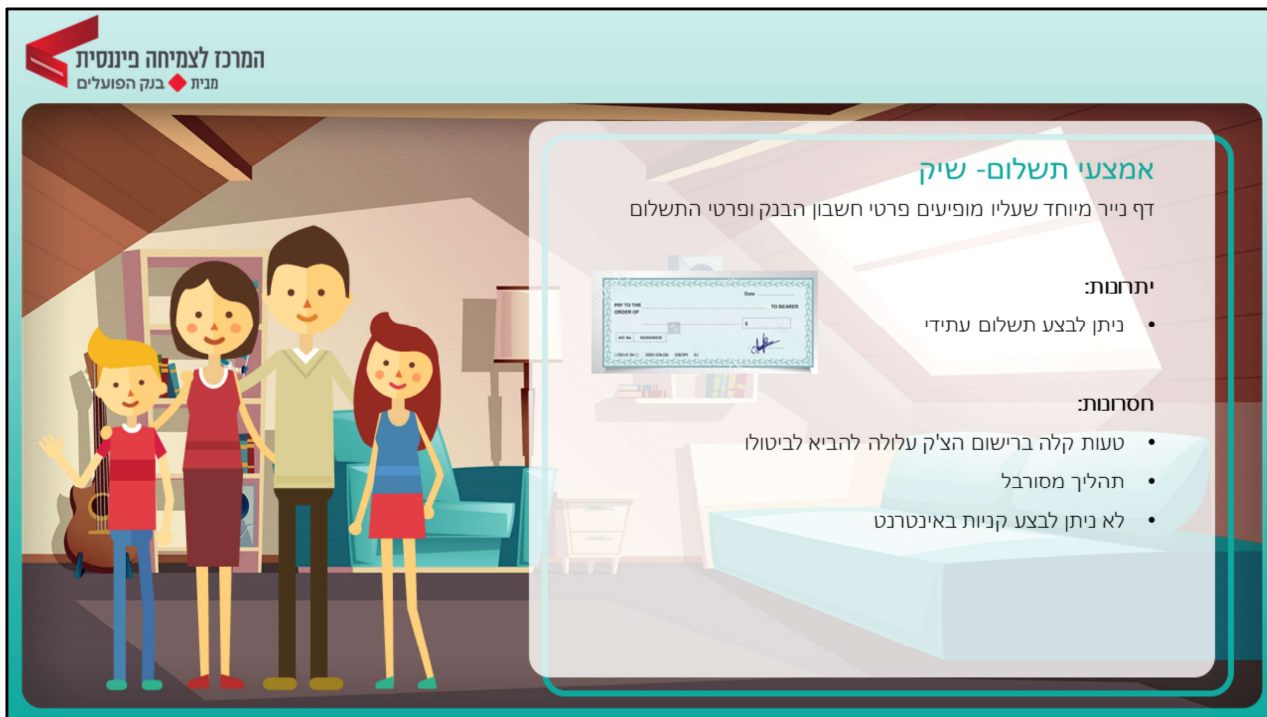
המרכז לצמיחה פיננסית
מבית בנק הפועלים

אמצעי תשלום- שיק
דף נייר מיוחד שעליו מופיעים פרטי חשבון הבנק ופרטי התשלום

Date
PAY TO THE ORDER OF
TO BEARER
$
A/C No.

יתרונות:
• ניתן לבצע תשלום עתידי

חסרונות:
• טעות קלה ברישום הצ'ק עלולה להביא לביטולו
• תהליך מסורבל
• לא ניתן לבצע קניות באינטרנט